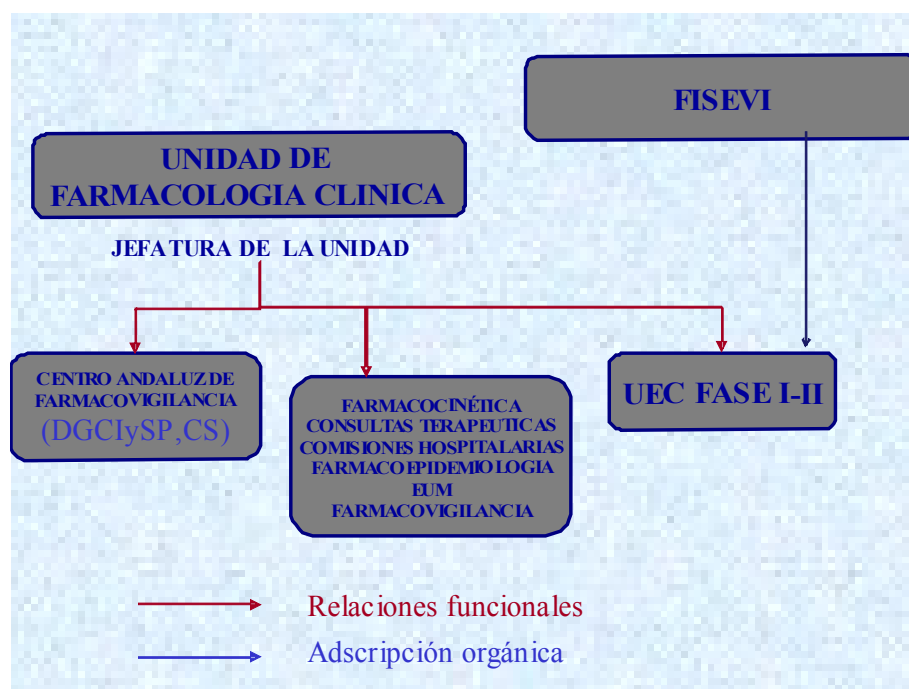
FISEVI

UNIDAD DE FARMACOLOGIA CLINICA

JEFATURA DE LA UNIDAD

CENTRO ANDALUZ DE FARMACOVIGILANCIA (DGCIySP,CS)

FARMACOCINÉTICA
CONSULTAS TERAPEUTICAS
COMISIONES HOSPITALARIAS
FARMACOEPIDEMIOLOGIA
EUM
FARMACOVIGILANCIA

UEC FASE I-II

Relaciones funcionales

Adscripción orgánica